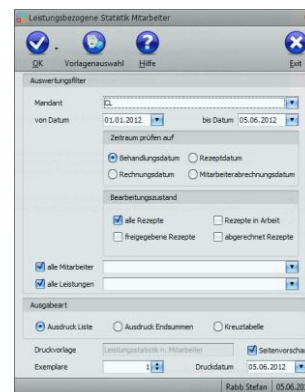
Leistungsbezogene Statistik Mitarbeiter

OK
Vorlagenauswahl
Hilfe
Exit

Auswertungsfilter

Mandant
CL

von Datum
01.01.2012
bis Datum
05.06.2012

Zeitraum prüfen auf
Behandlungsdatum
Rezeptdatum
Rechnungsdatum
Mitarbeiterabrechnungsdatum

Bearbeitungszustand
alle Rezepte
Rezepte in Arbeit
freigegebene Rezepte
abgerechnet Rezepte

alle Mitarbeiter
alle Leistungen

Ausgabeart
Ausdruck Liste
Ausdruck Endsummen
Kreuztabelle

Druckvorlage
Leistungsstatistik n. Mitarbeiter
Seitenvorscha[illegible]

Exemplare
1
Druckdatum
05.06.2012

Rabb Stefan
05.06.20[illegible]